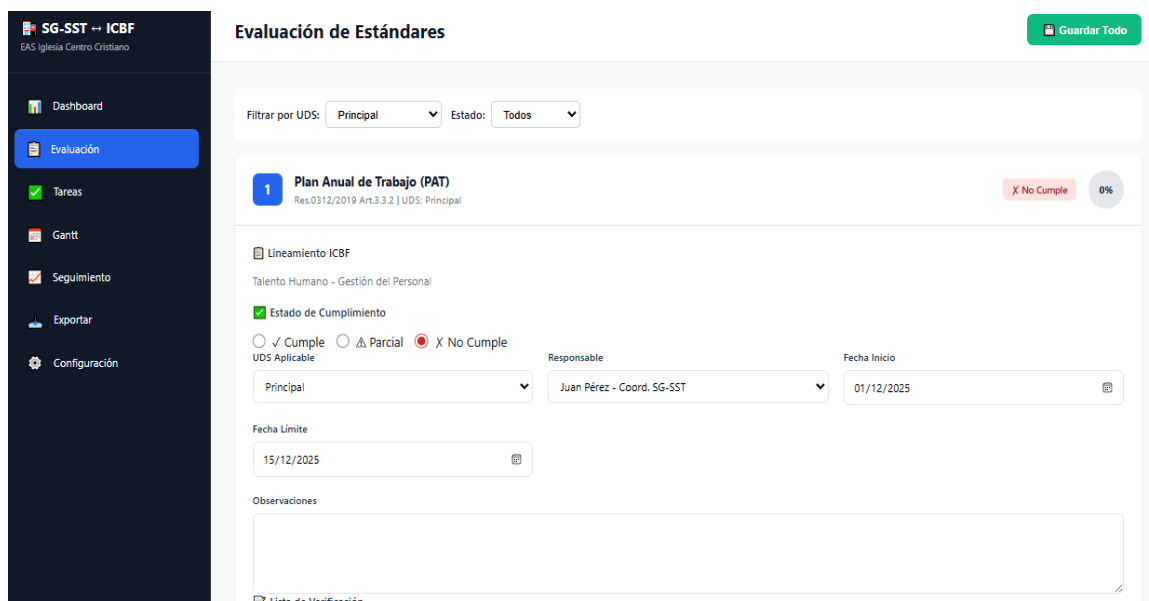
SG-SST ↔ ICBF
EAS Iglesia Centro Cristiano

Dashboard
Evaluación
Tareas
Gantt
Seguimiento
Exportar
Configuración

Evaluación de Estándares

Guardar Todo

Filtrar por UDS: Principal Estado: Todos

1 Plan Anual de Trabajo (PAT)
Res.0312/2019 Art.3.3.2 | UDS: Principal

✗ No Cumple 0%

Lineamiento ICBF

Talento Humano - Gestión del Personal

Estado de Cumplimiento

✓ Cumple ⚠ Parcial ✗ No Cumple

UDS Aplicable
Principal

Responsable
Juan Pérez - Coord. SG-SST

Fecha Inicio
01/12/2025

Fecha Límite
15/12/2025

Observaciones

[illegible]